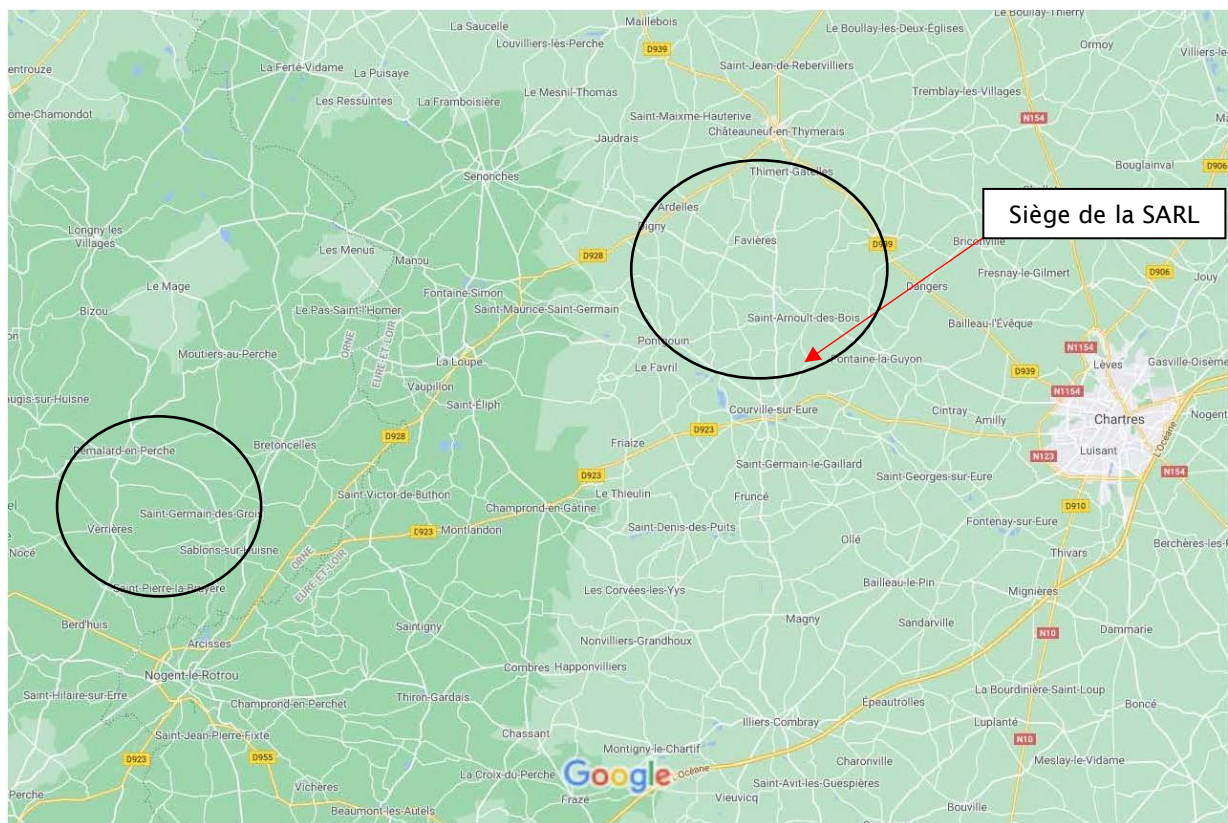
Le Boullay-Thierry
La Saucelle
Maillebois
Le Boullay-les-Deux-Églises
Ormoy
Villiers-le-
Louvilliers-lès-Perche
D939
Saint-Jean-de-Rebervilliers
entrouze
La Ferté-Vidame
La Puisaye
Le Mesnil-Thomas
Tremblay-les-Villages
ôme-Chamondot
Les Ressuintes
La Framboisière
Saint-Maixme-Hauterive
N154
Châteauneuf-en-Thymerais
Jaudrais
Bouglainval
D906
Senonches
Thimert-Gâtelles
Siège de la SARL
Ardelles
Longny les Villages
Digny
Favières
D939
Briconville
Les Menus
D928
Fresnay-le-Gilmert
Manou
D906
Jouy
Le Mage
Fontaine-Simon
Dangers
Bizou
Le Pas-Saint-l'Homer
Saint-Maurice-Saint-Germain
Saint-Arnoult-des-Bois
Bailleau-l'Évêque
Pontgouin
N1154
Gasville-Oisème
Moutiers-au-Perche
ORNE
EURE-ET-LOIR
La Loupe
Fontaine-la-Guyon
D939
Lèves
Le Favril
N1154
Vaupillon
ugis-sur-Huisne
Saint-Éliph
Courville-sur-Eure
Cintray
Chartres
Nogent
Amilly
Bretoncelles
D928
Fraize
D923
Rémalard-en-Perche
N123
Luisant
Saint-Germain-le-Gaillard
D923
Saint-Georges-sur-Eure
N154
Le Thieulin
L'Océane
Saint-Victor-de-Buthon
Fruncé
Saint-Germain-des-Grois
Champrond-en-Gâtine
D910
Verrières
Fontenay-sur-Eure
D923
Montlandon
Saint-Denis-des-Puits
Sablons-sur-Huisne
Ollé
Thivars
Noce
Berchères-les-P
ORNE
EURE-ET-LOIR
Saint-Pierre-la-Bruyère
Bailleau-le-Pin
Les Corvées-les-Yys
Mignières
Berd'huis
Magny
Sandarville
Saintigny
Dammarie
Arcisses
Nonvilliers-Grandhoux
N10
Nogent-le-Rotrou
Combres
Happonvilliers
Saint-Hilaire-sur-Erre
La Bourdinière-Saint-Loup
Thiron-Gardais
Champrond-en-Perchet
Épeautrolles
Bonce
Illiers-Combray
Luplanté
Saint-Jean-Pierre-Fixte
Chassant
N10
D923
D955
Montigny-le-Chartif
Charonville
Meslay-le-Vidame
Vichères
Google
La Croix-du-Perche
L'Océane
Saint-Avit-les-Guespières
Perche
Beaumont-les-Autels
Frazé
Vieuvicq
Bouville